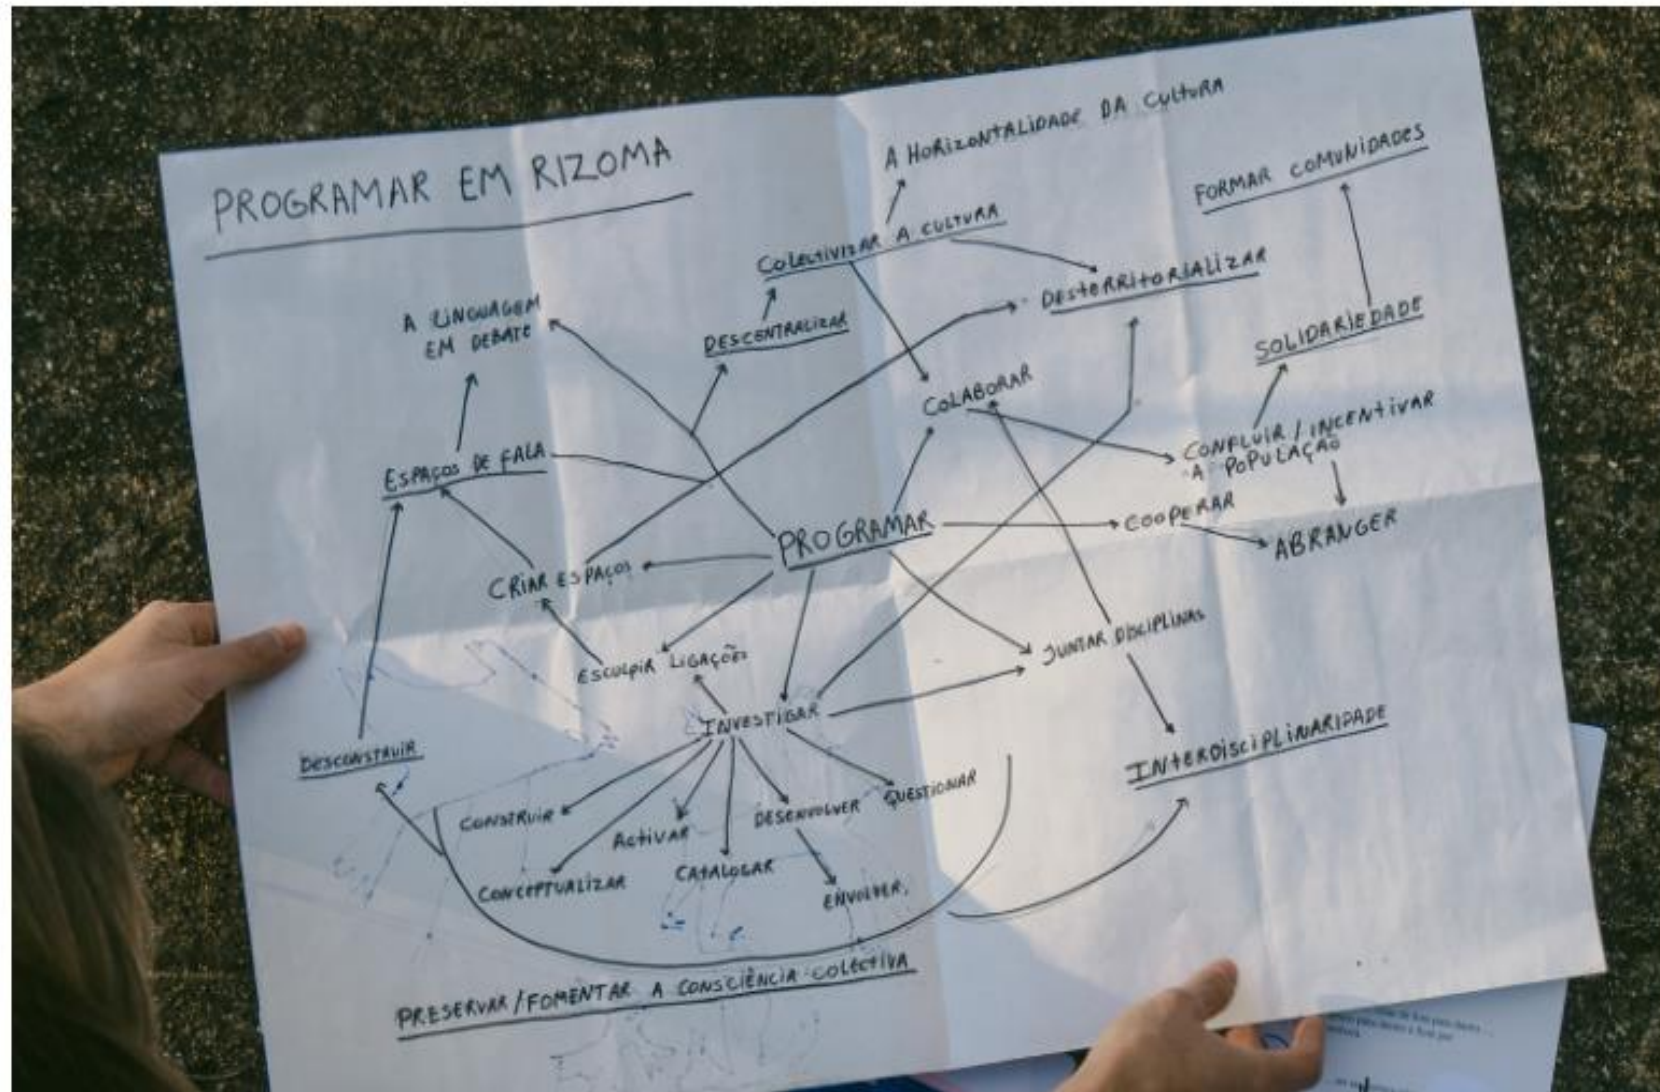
PROGRAMAR EM RIZOMA

A HORIZONTALIDADE DA CULTURA

FORMAR COMUNIDADES

COLECTIVIZAR A CULTURA

DESTERRITORIALIZAR

A LINGUAGEM EM DEBATE

DESCENTRALIZAR

SOLIDARIEDADE

COLABORAR

CONFLUIR / INCENTIVAR A POPULAÇÃO

ESPAÇOS DE FALA

PROGRAMAR

COOPERAR

ABRANGER

CRIAR ESPAÇOS

ESCULPIR LIGAÇÕES

JUNTAR DISCIPLINAS

INVESTIGAR

DESCONSTRUIR

INTERDISCIPLINARIDADE

CONSTRUIR

ACTIVAR

DESENVOLVER

QUESTIONAR

CONCEPTUALIZAR

CATALOGAR

ENVOLVER,

PRESERVAR / FOMENTAR A CONSCIÊNCIA COLECTIVA